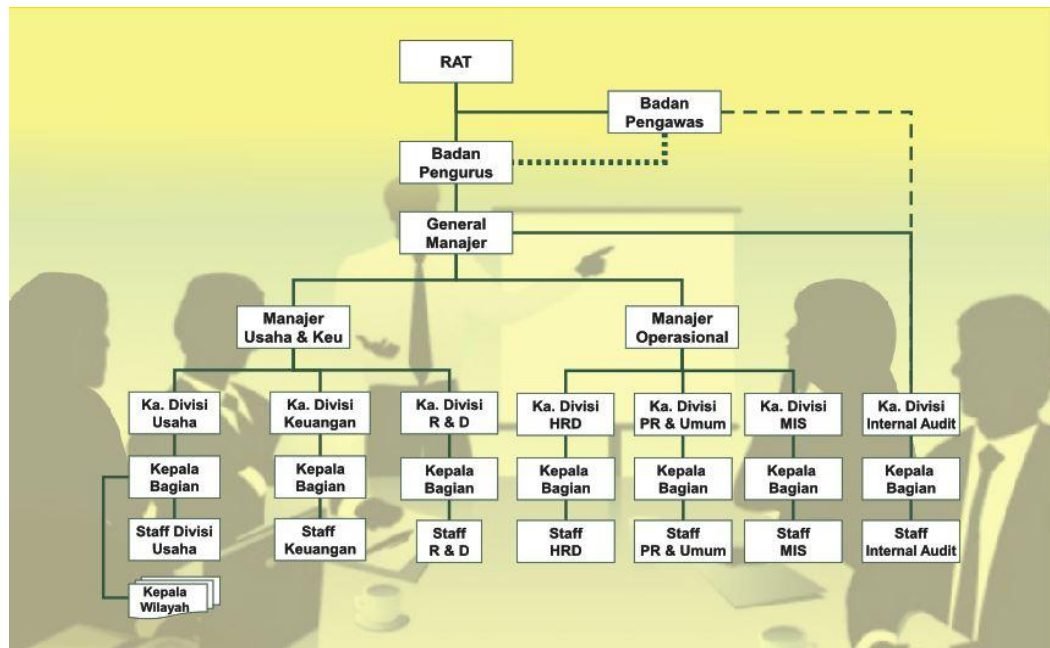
RAT

Badan Pengawas

Badan Pengurus

General Manajer

Manajer Usaha & Keu

Manajer Operasional

Ka. Divisi Usaha

Ka. Divisi Keuangan

Ka. Divisi R & D

Ka. Divisi HRD

Ka. Divisi PR & Umum

Ka. Divisi MIS

Ka. Divisi Internal Audit

Kepala Bagian

Kepala Bagian

Kepala Bagian

Kepala Bagian

Kepala Bagian

Kepala Bagian

Kepala Bagian

Staff Divisi Usaha

Staff Keuangan

Staff R & D

Staff HRD

Staff PR & Umum

Staff MIS

Staff Internal Audit

Kepala Wilayah